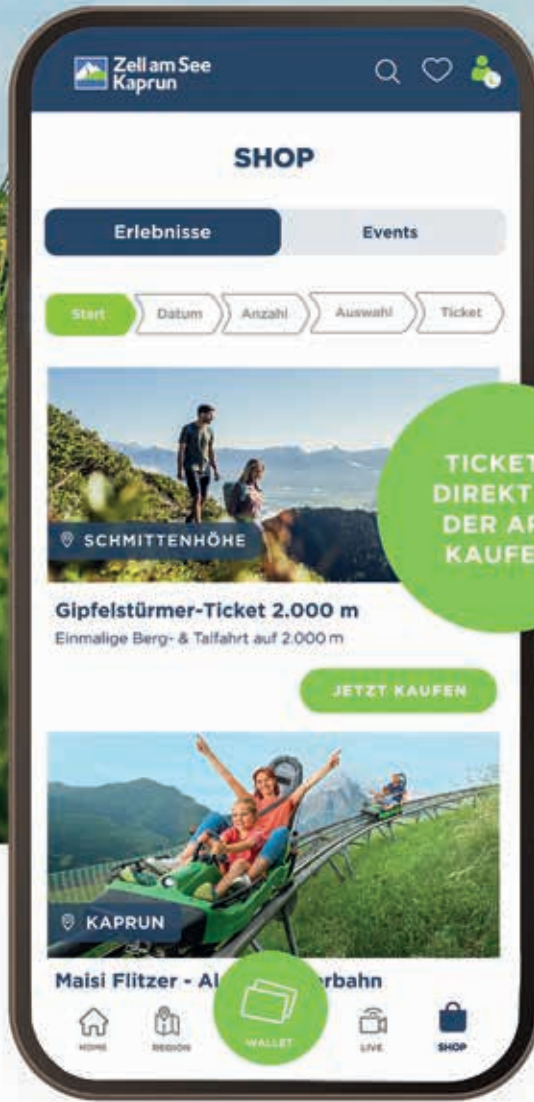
Zell am See Kaprun

SHOP

Erlebnisse

Events

Start

Datum

Anzahl

Auswahl

Ticket

TICKET DIREKT DER A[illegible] KAUFE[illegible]

SCHMITTENHÖHE

Gipfelstürmer-Ticket 2.000 m

Einmalige Berg- & Talfahrt auf 2.000 m

JETZT KAUFEN

KAPRUN

Maisi Flitzer - Al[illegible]rbahn

HOME

REGION

WALLET

LIVE

SHOP